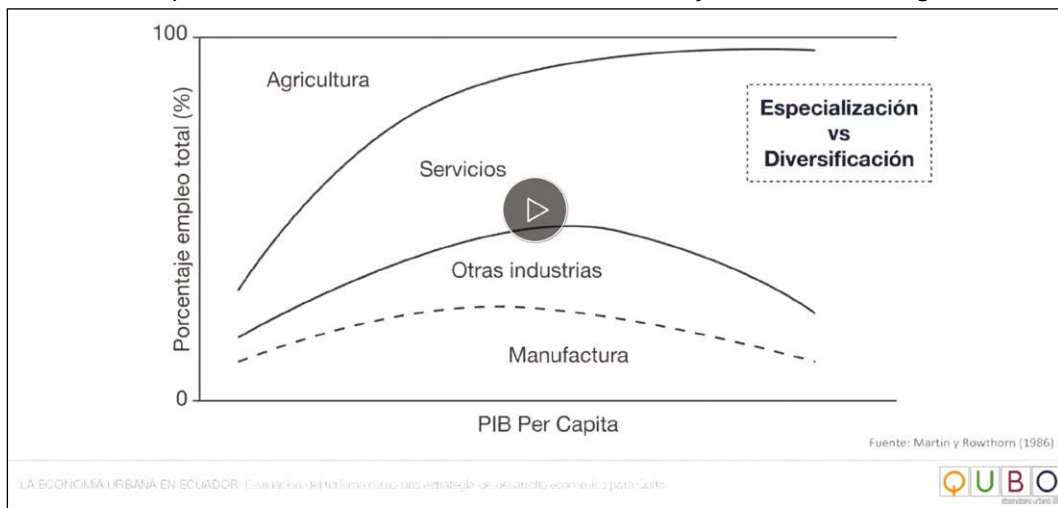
100

0

Porcentaje empleo total (%)

Agricultura

Servicios

Otras industrias

Manufactura

PIB Per Capita

Especialización vs Diversificación

Fuente: Martin y Rowthorn (1986)

LA ECONOMÍA URBANA EN ECUADOR: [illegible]

QUBO